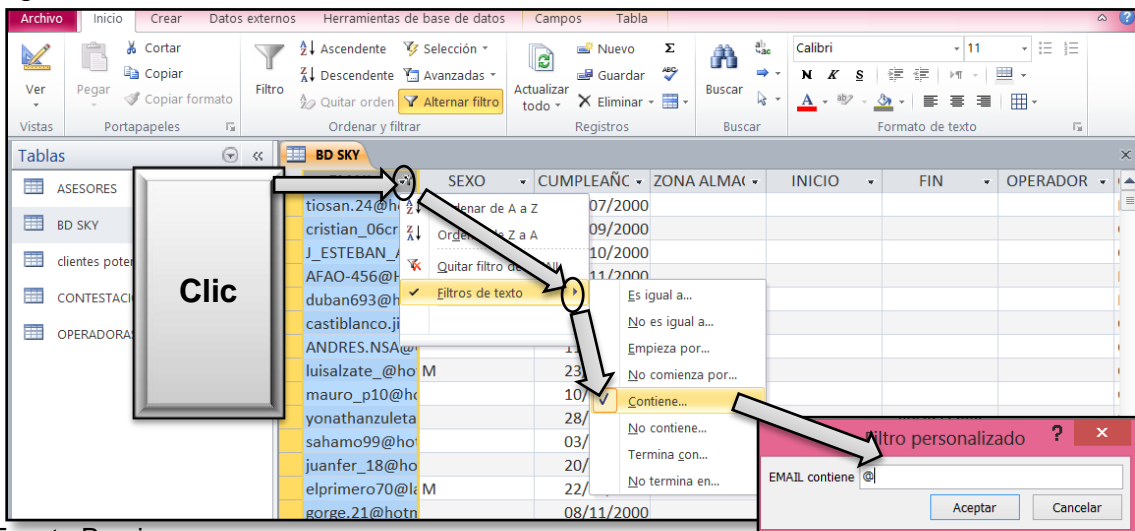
Archivo | Inicio | Crear | Datos externos | Herramientas de base de datos | Campos | Tabla

Ver
Vistas
Pegar
Cortar
Copiar
Copiar formato
Portapapeles
Filtro
Ascendente
Descendente
Quitar orden
Selección
Avanzadas
Alternar filtro
Ordenar y filtrar
Actualizar todo
Nuevo
Guardar
Eliminar
Registros
Buscar
Buscar
Calibri
11
N K S
Formato de texto

Tablas
ASESORES
BD SKY
clientes poter
CONTESTACI
OPERADORAS

BD SKY

| | SEXO | CUMPLEAÑO | ZONA ALMA | INICIO | FIN | OPERADOR |
|---|---|---|---|---|---|---|
| tiosan.24@h | | 07/2000 | | | | |
| cristian_06cr | | 09/2000 | | | | |
| J_ESTEBAN_ | | 10/2000 | | | | |
| AFAO-456@H | | 11/2000 | | | | |
| duban693@h | | | | | | |
| castiblanco.ji | | | | | | |
| ANDRES.NSA@ | | 11 | | | | |
| luisalzate_@hot | M | 23 | | | | |
| mauro_p10@ho | | 10/ | | | | |
| yonathanzuleta | | 28/ | | | | |
| sahamo99@ho | | 03/ | | | | |
| juanfer_18@ho | | 20/ | | | | |
| elprimero70@la | M | 22/ | | | | |
| gorge.21@hotn | | 08/11/2000 | | | | |

Clic

denar de A a Z
Ordenar de Z a A
Quitar filtro de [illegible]
Filtros de texto

Es igual a...
No es igual a...
Empieza por...
No comienza por...
Contiene...
No contiene...
Termina con...
No termina en...

Filtro personalizado
EMAIL contiene @
Aceptar
Cancelar

Fuente: Propia